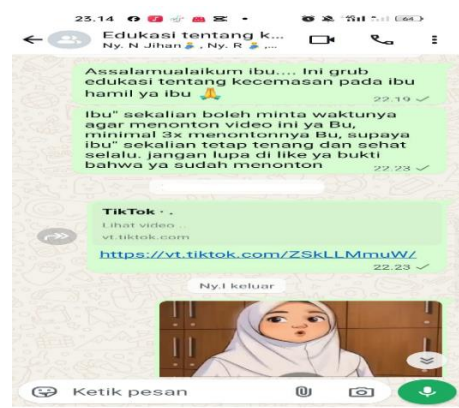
23.14

Edukasi tentang k...
Ny. N Jihan, Ny. R, ...

Assalamualaikum ibu.... Ini grub edukasi tentang kecemasan pada ibu hamil ya ibu 🙏
22.19

Ibu" sekalian boleh minta waktunya agar menonton video ini ya Bu, minimal 3x menontonnya Bu, supaya ibu" sekalian tetap tenang dan sehat selalu. jangan lupa di like ya bukti bahwa ya sudah menonton
22.23

TikTok · .
Lihat video ...
vt.tiktok.com
https://vt.tiktok.com/ZSkLLMmuW/
22.23

Ny.I keluar

Ketik pesan